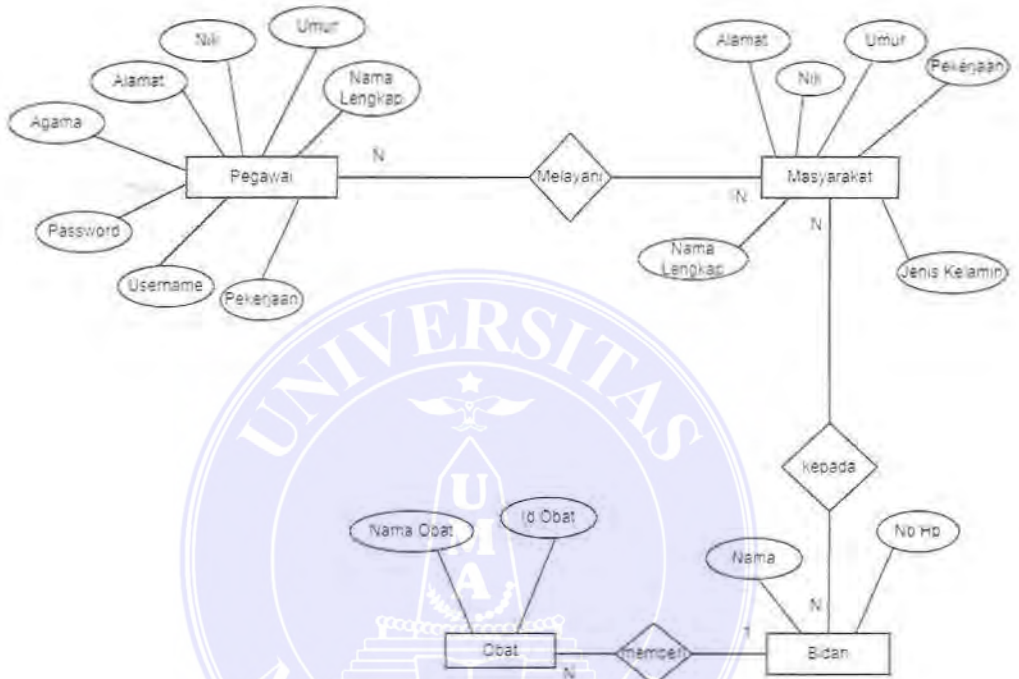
Nik
Umur
Alamat
Nama Lengkap
Agama
Pegawai
N
Melayani
Password
Username
Pekerjaan
Alamat
Nik
Umur
Pekerjaan
Masyarakat
N
N
Nama Lengkap
Jenis Kelamin
UNIVERSITAS
U
M
A
kepada
Nama Obat
Id Obat
Nama
No Hp
N
Obat
N
memberi
1
Bidan